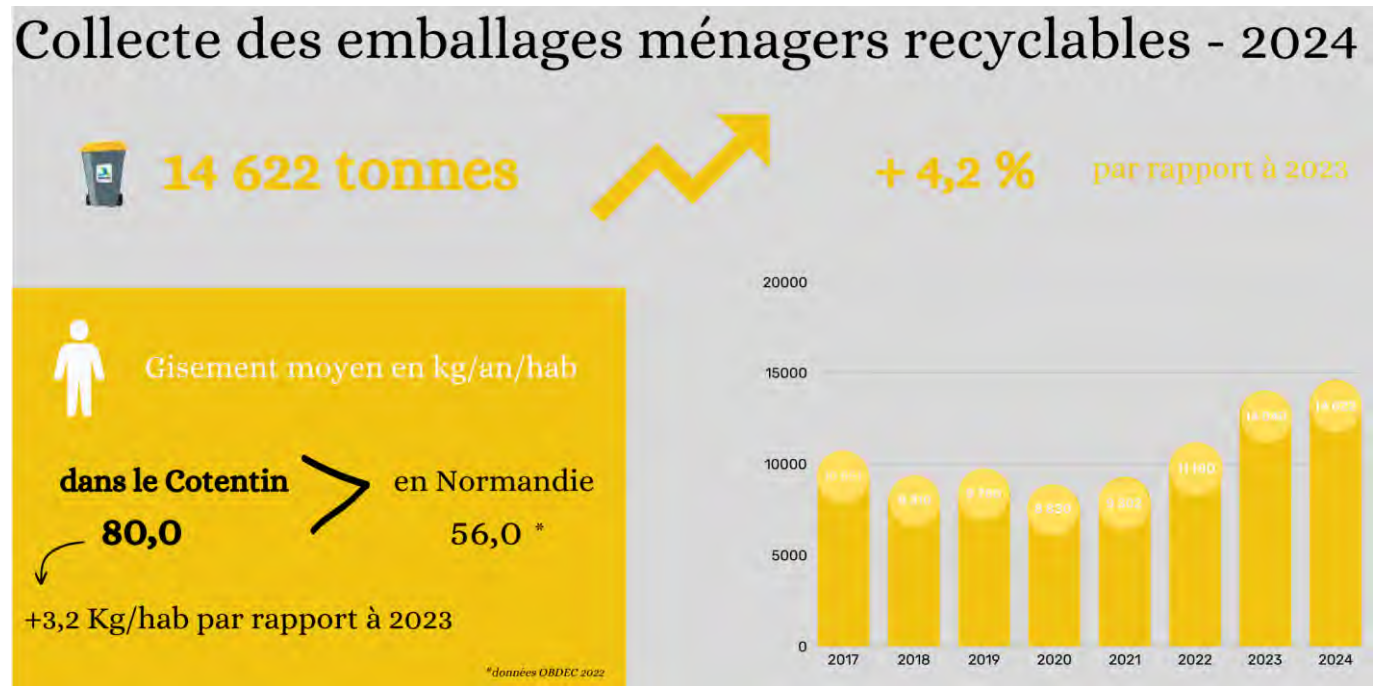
Collecte des emballages ménagers recyclables - 2024

14 622 tonnes

+ 4,2 %

par rapport à 2023

Gisement moyen en kg/an/hab

dans le Cotentin

80,0

en Normandie

56,0 *

+3,2 Kg/hab par rapport à 2023

*données OBDEC 2022

20000
15000
10000
5000
0

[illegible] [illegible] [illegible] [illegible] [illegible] 11 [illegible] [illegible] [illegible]

2017 2018 2019 2020 2021 2022 2023 2024